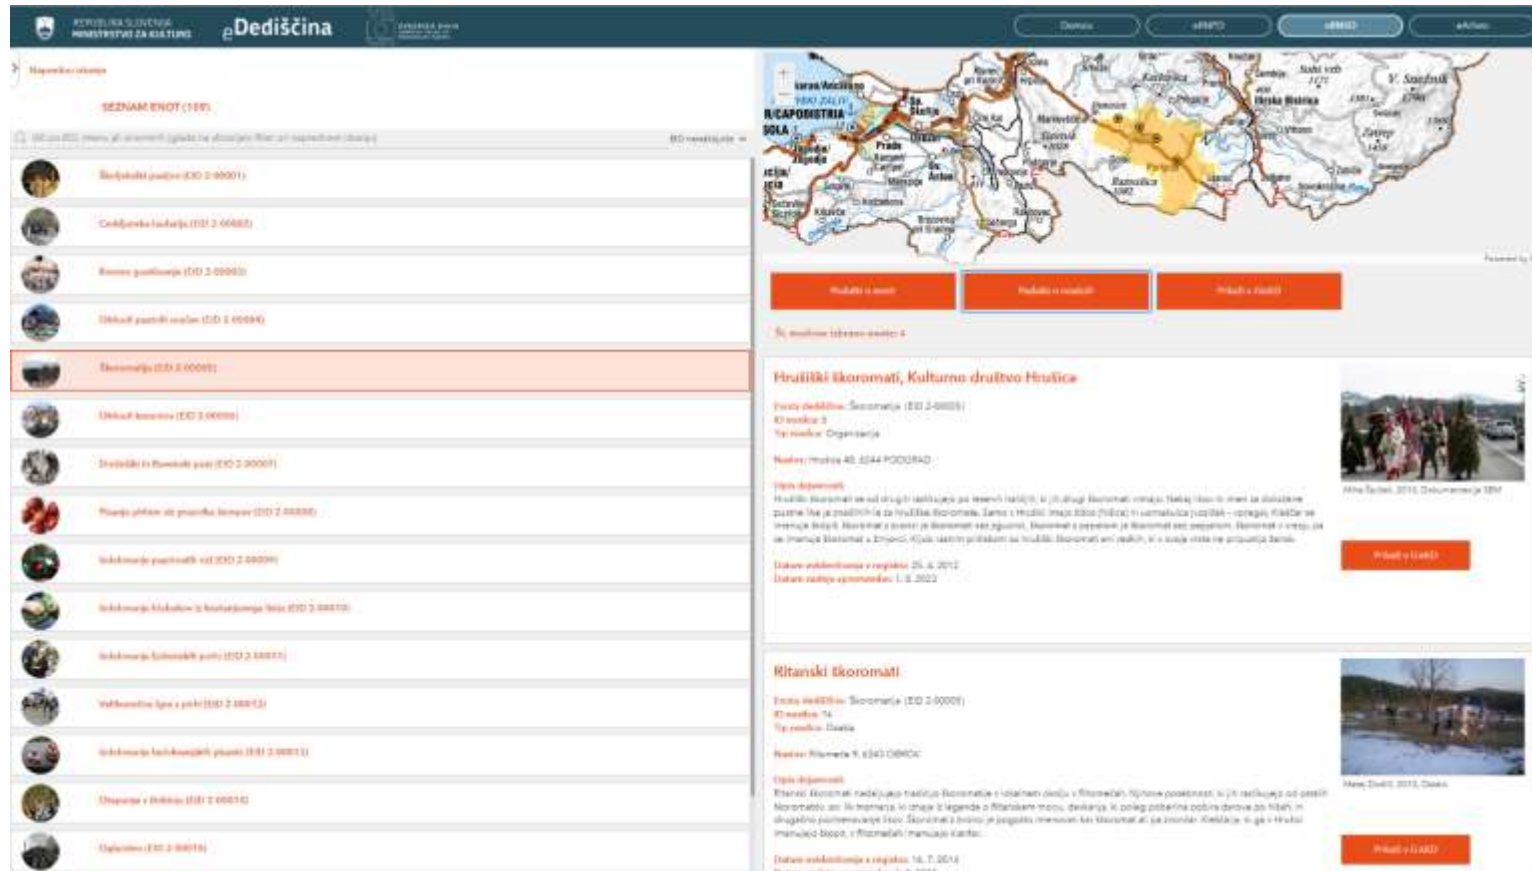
REPUBLIKA SLOVENIJA MINISTRSTVO ZA KULTURO eDediščina

Domov | eINFO | eRKD | eArhiv

Napredno iskanje

SEZNAM ENOT (109)

Škofjeloški pasijon (EID 2-00001)
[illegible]
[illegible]
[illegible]
Škoromatija (EID 2-00005)
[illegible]
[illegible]
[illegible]
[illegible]
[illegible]
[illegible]
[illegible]
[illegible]
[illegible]
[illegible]

Podatki o enoti | Podatki o nosilcih | Prikaži v GeKD

Hruški škoromati, Kulturno društvo Hrušica

Enota dediščine: Škoromatija (EID 2-00005)
ID nosilca: 3
Tip nosilca: Organizacija
Naslov: Hrušica 40, 6244 PODGRAD

Prikaži v GeKD

Ritanski škoromati

Enota dediščine: Škoromatija (EID 2-00005)
ID nosilca: 74
Tip nosilca: Skupina
Naslov: Ritomeče 9, 6243 OBROV

Prikaži v GeKD